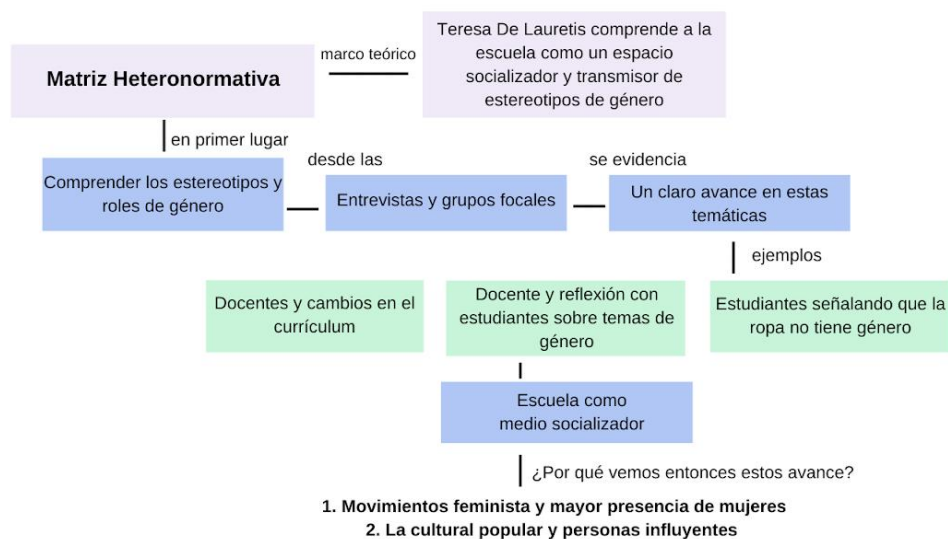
Matriz Heteronormativa

marco teórico

Teresa De Lauretis comprende a la escuela como un espacio socializador y transmisor de estereotipos de género

en primer lugar

Comprender los estereotipos y roles de género

desde las

Entrevistas y grupos focales

se evidencia

Un claro avance en estas temáticas

ejemplos

Docentes y cambios en el currículum

Docente y reflexión con estudiantes sobre temas de género

Estudiantes señalando que la ropa no tiene género

Escuela como medio socializador

¿Por qué vemos entonces estos avance?

1. Movimientos feminista y mayor presencia de mujeres
2. La cultural popular y personas influyentes